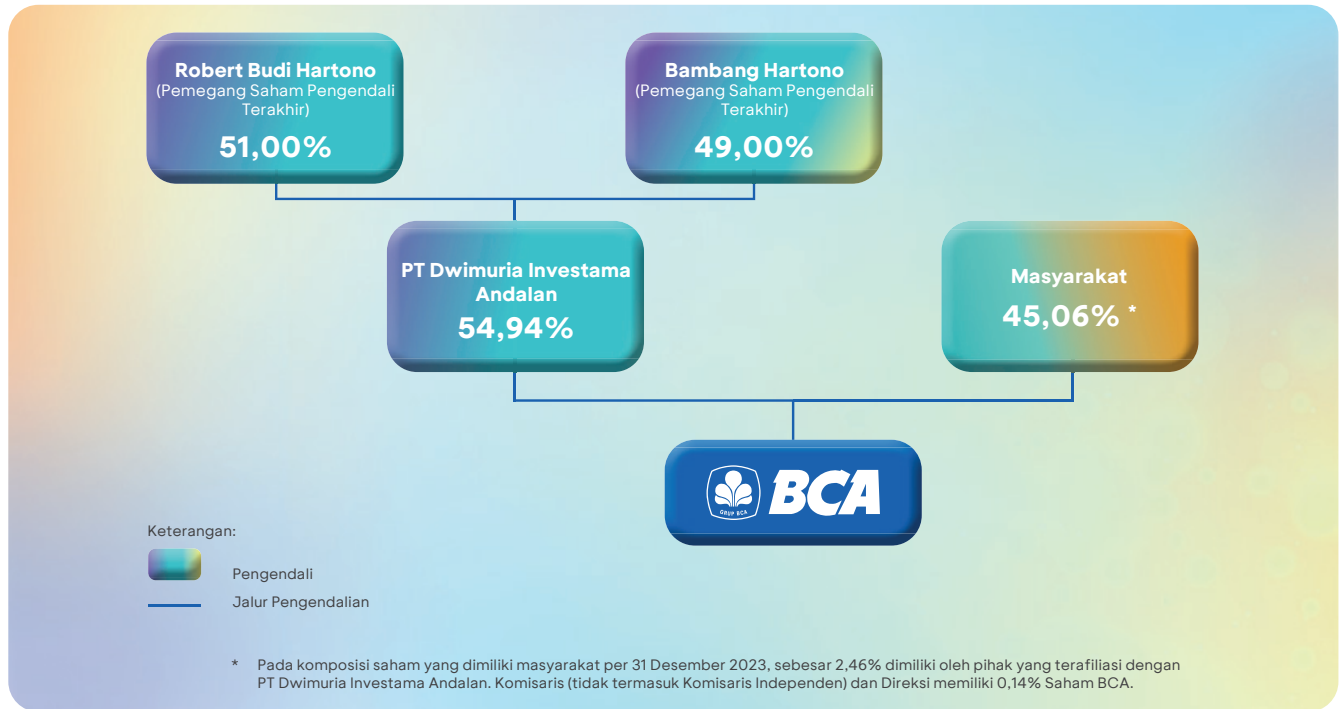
Robert Budi Hartono
(Pemegang Saham Pengendali Terakhir)
51,00%

Bambang Hartono
(Pemegang Saham Pengendali Terakhir)
49,00%

PT Dwimuria Investama Andalan
54,94%

Masyarakat
45,06% *

GRUP BCA
BCA

Keterangan:
Pengendali
Jalur Pengendalian

* Pada komposisi saham yang dimiliki masyarakat per 31 Desember 2023, sebesar 2,46% dimiliki oleh pihak yang terafiliasi dengan PT Dwimuria Investama Andalan. Komisaris (tidak termasuk Komisaris Independen) dan Direksi memiliki 0,14% Saham BCA.